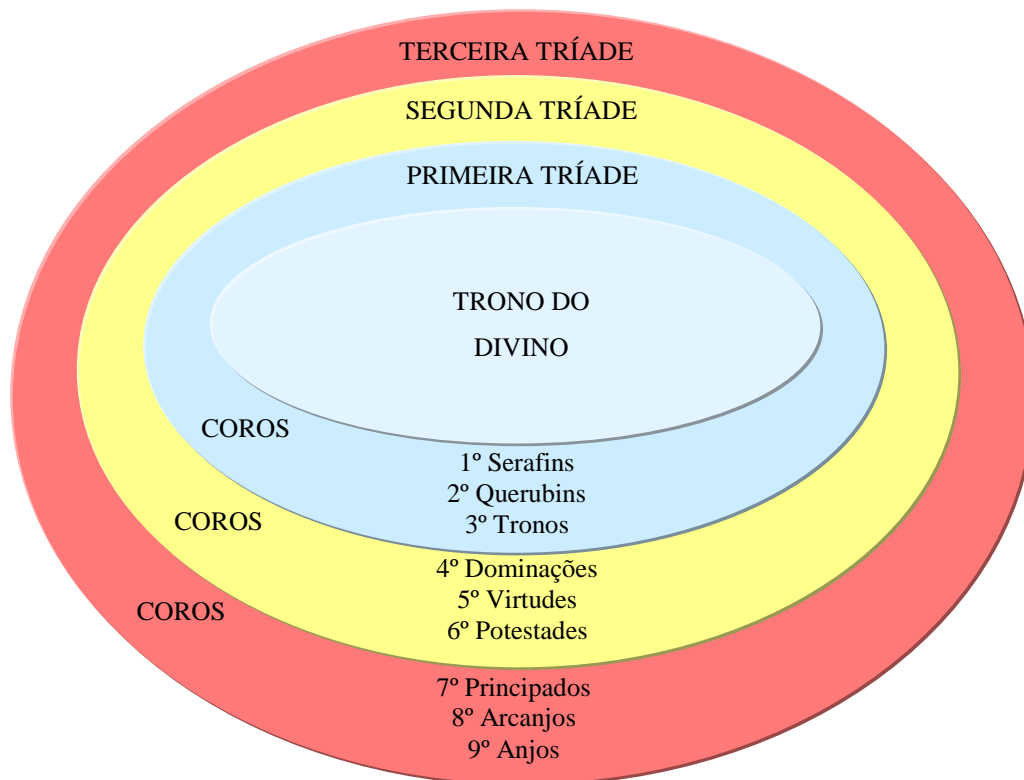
TERCEIRA TRÍADE

SEGUNDA TRÍADE

PRIMEIRA TRÍADE

TRONO DO DIVINO

COROS

1º Serafins
2º Querubins
3º Tronos

COROS

4º Dominações
5º Virtudes
6º Potestades

COROS

7º Principados
8º Arcanjos
9º Anjos